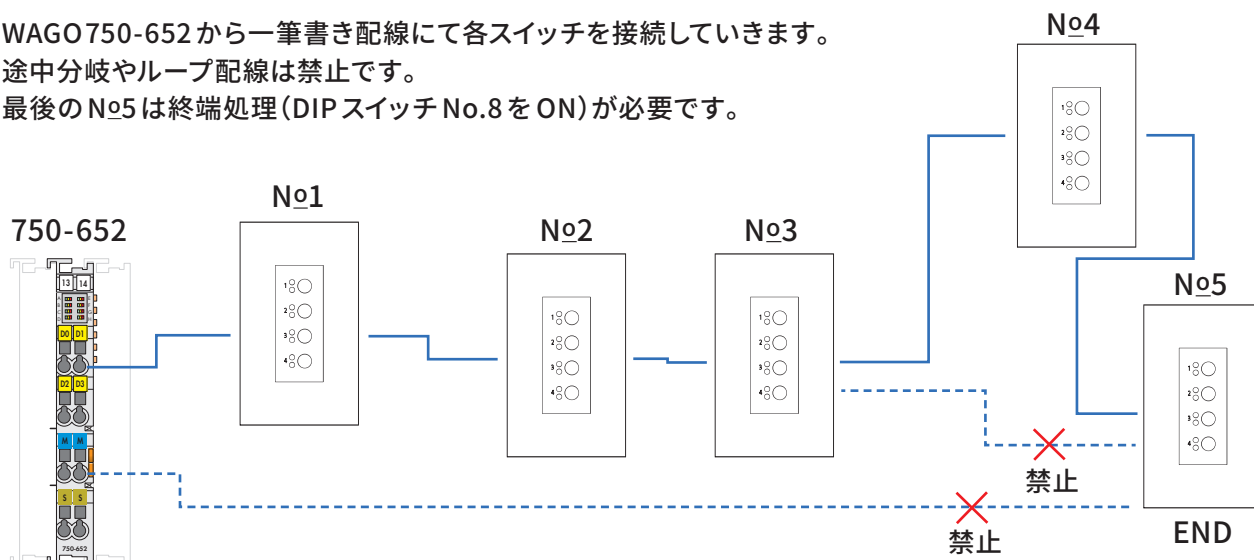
WAGO 750-652から一筆書き配線にて各スイッチを接続していきます。
途中分岐やループ配線は禁止です。
最後の№5は終端処理(DIPスイッチNo.8をON)が必要です。

№4
1
2
3
4

750-652
13 14
D0 D1
D2 D3
M M
S S
750-652

№1
1
2
3
4

№2
1
2
3
4

№3
1
2
3
4

№5
1
2
3
4

禁止

禁止

END